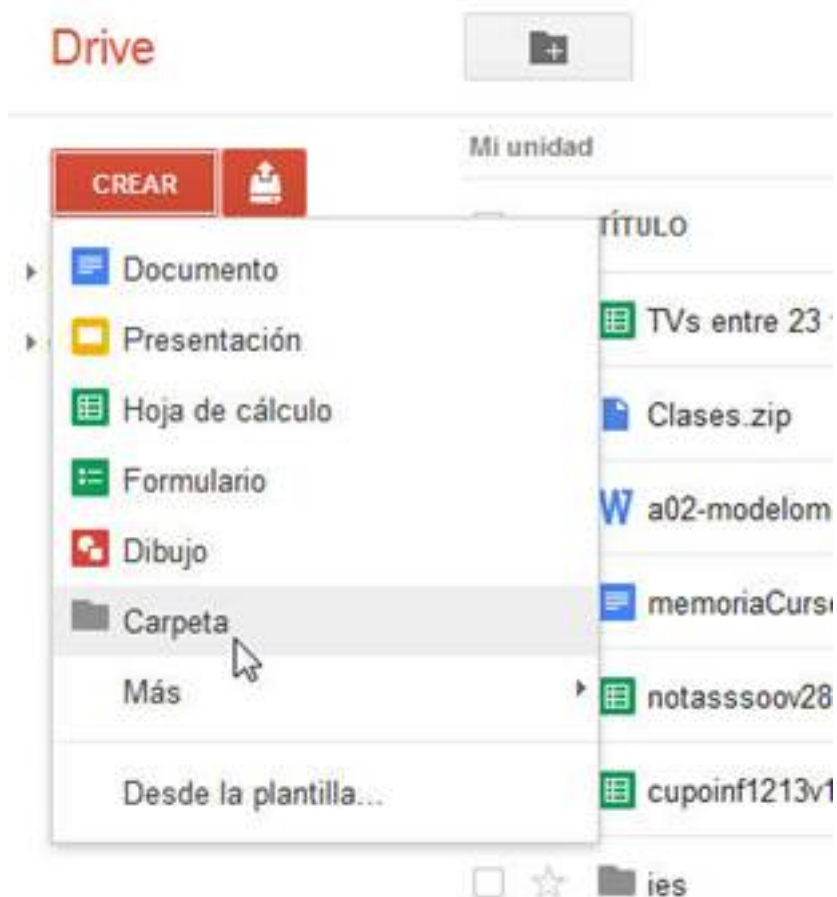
Drive

Mi unidad

CREAR

TÍTULO

Documento

Presentación

Hoja de cálculo

Formulario

Dibujo

Carpeta

Más

Desde la plantilla...

TVs entre 23

Clases.zip

a02-modelom

memoriaCurs

notasssoov28

cupoinf1213v1

ies